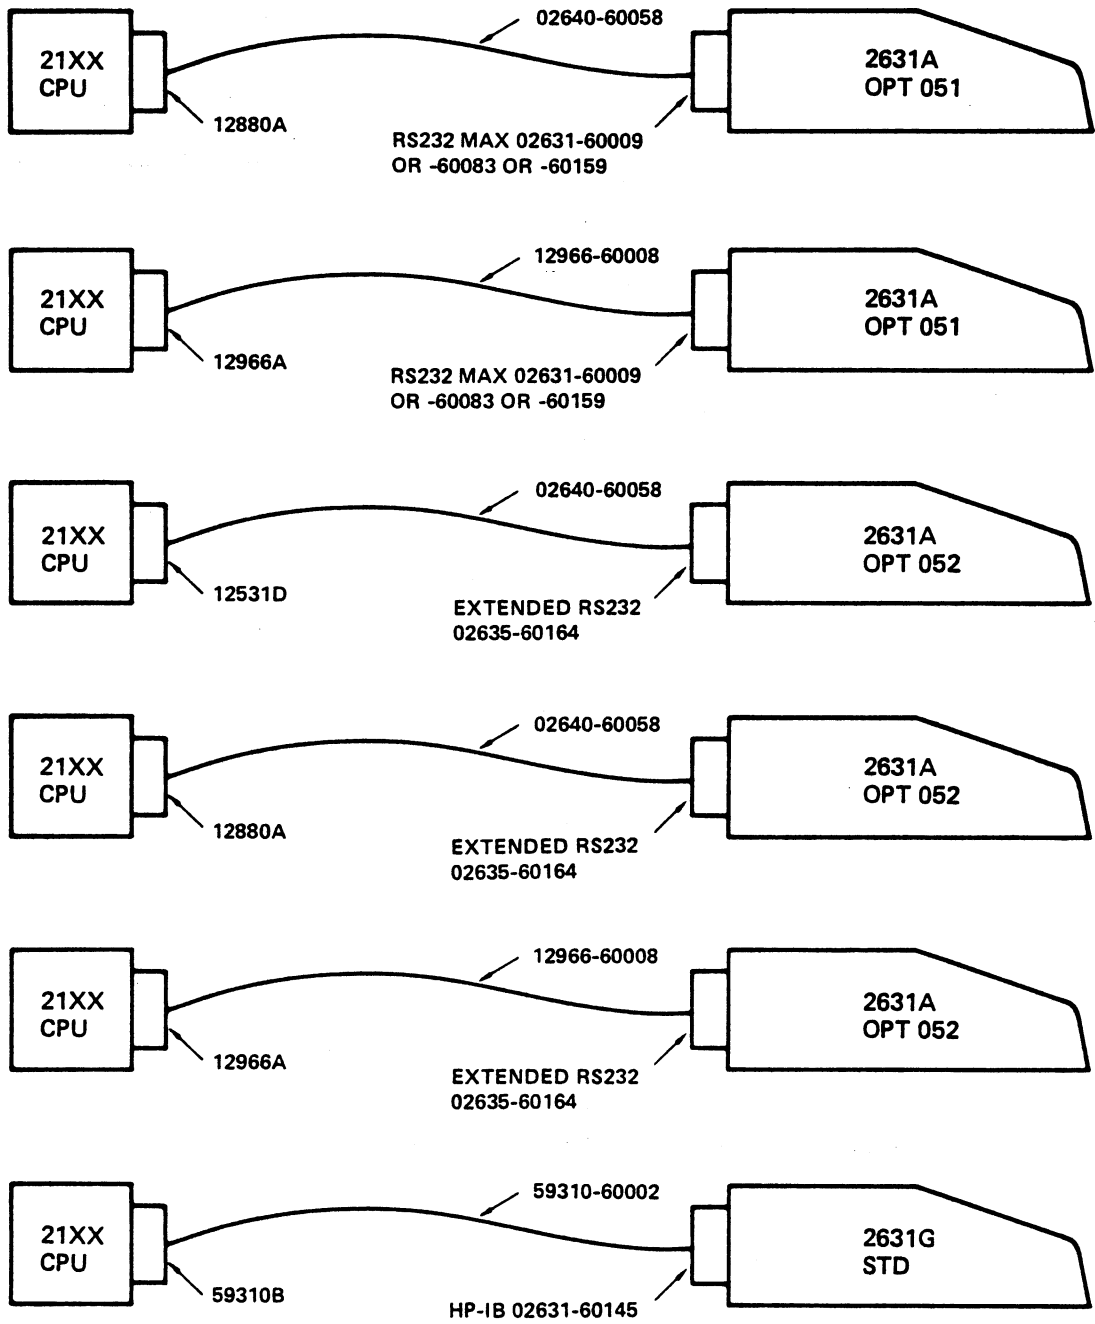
21XX CPU

02640-60058

2631A OPT 051

12880A

RS232 MAX 02631-60009 OR -60083 OR -60159

21XX CPU

12966-60008

2631A OPT 051

12966A

RS232 MAX 02631-60009 OR -60083 OR -60159

21XX CPU

02640-60058

2631A OPT 052

12531D

EXTENDED RS232 02635-60164

21XX CPU

02640-60058

2631A OPT 052

12880A

EXTENDED RS232 02635-60164

21XX CPU

12966-60008

2631A OPT 052

12966A

EXTENDED RS232 02635-60164

21XX CPU

59310-60002

2631G STD

59310B

HP-IB 02631-60145